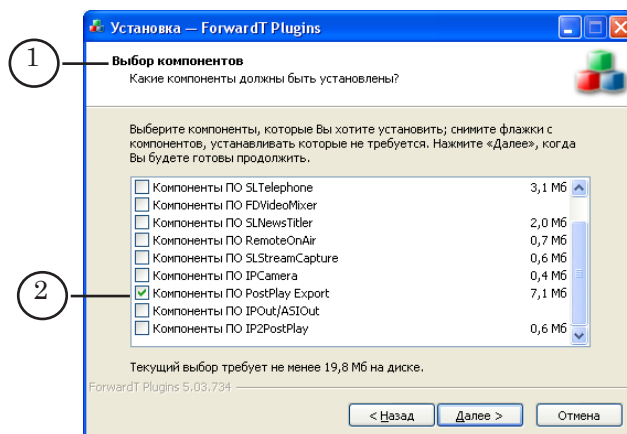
Установка — ForwardT Plugins

1

Выбор компонентов
Какие компоненты должны быть установлены?

Выберите компоненты, которые Вы хотите установить; снимите флажки с компонентов, устанавливать которые не требуется. Нажмите «Далее», когда Вы будете готовы продолжить.

| | |
|---|---|
| Компоненты ПО SLTelephone | 3,1 Мб |
| Компоненты ПО FDVideoMixer | |
| Компоненты ПО SLNewsTitler | 2,0 Мб |
| Компоненты ПО RemoteOnAir | 0,7 Мб |
| Компоненты ПО SLStreamCapture | 0,6 Мб |
| Компоненты ПО IPCamera | 0,4 Мб |
| Компоненты ПО PostPlay Export | 7,1 Мб |
| Компоненты ПО IPOut/ASIOut | |
| Компоненты ПО IP2PostPlay | 0,6 Мб |

2

Текущий выбор требует не менее 19,8 Мб на диске.

ForwardT Plugins 5.03.734

< Назад   Далее >   Отмена